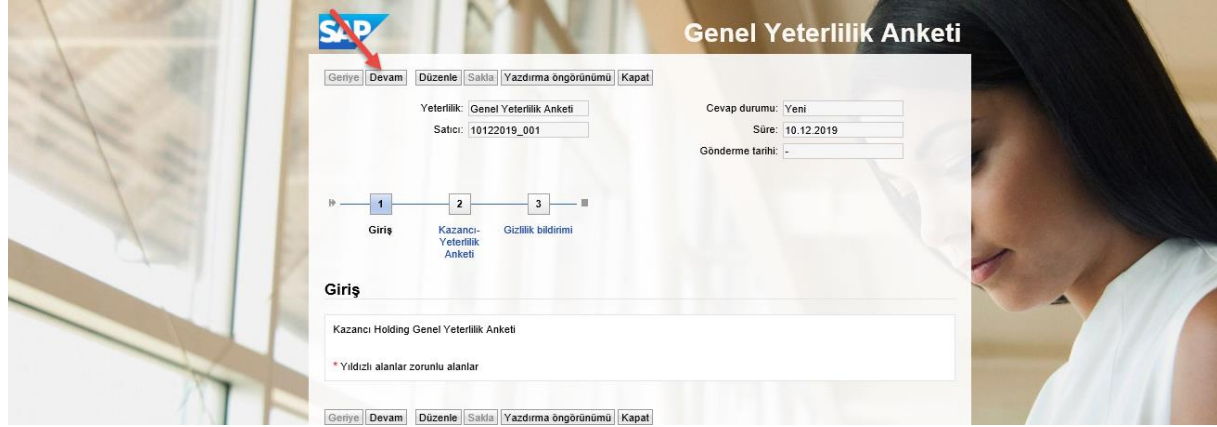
SAP

Genel Yeterlilik Anketi

Geriye Devam Düzenle Sakla Yazdırma öngörünümü Kapat

Yeterlilik: Genel Yeterlilik Anketi
Satıcı: 10122019_001

Cevap durumu: Yeni
Süre: 10.12.2019
Gönderme tarihi: -

1 Giriş
2 Kazancı-Yeterlilik Anketi
3 Gizlilik bildirimi

Giriş

Kazancı Holding Genel Yeterlilik Anketi

* Yıldızlı alanlar zorunlu alanlar

Geriye Devam Düzenle Sakla Yazdırma öngörünümü Kapat